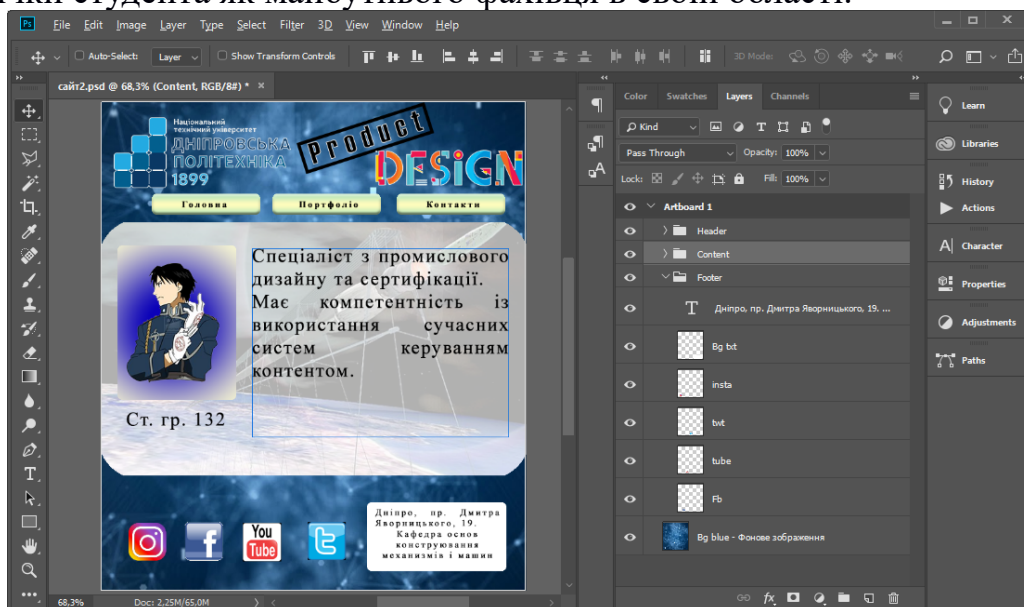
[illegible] студента як майбутнього фахівця в своїй області.

Ps File Edit Image Layer Type Select Filter 3D View Window Help

Auto-Select: Layer Show Transform Controls 3D Mode:

сайт2.psd @ 68,3% (Content, RGB/8#) * ×

Національний технічний університет
ДНІПРОВСЬКА ПОЛІТЕХНІКА
1899

Product
DESIGN

Головна Портфоліо Контакти

Спеціаліст з промислового дизайну та сертифікації. Має компетентність із використання сучасних систем керуванням контентом.

Ст. гр. 132

You Tube

Дніпро, пр. Дмитра Яворницького, 19. Кафедра основ конструювання механізмів і машин

68,3% Doc: 2,25M/65,0M

Color Swatches Layers Channels

Kind

Pass Through Opacity: 100%

Lock: Fill: 100%

Artboard 1
Header
Content
Footer
Дніпро, пр. Дмитра Яворницького, 19. ...
Bg txt
insta
twt
tube
Fb
Bg blue - Фонове зображення

Learn
Libraries
History
Actions
Character
Properties
Adjustments
Paths